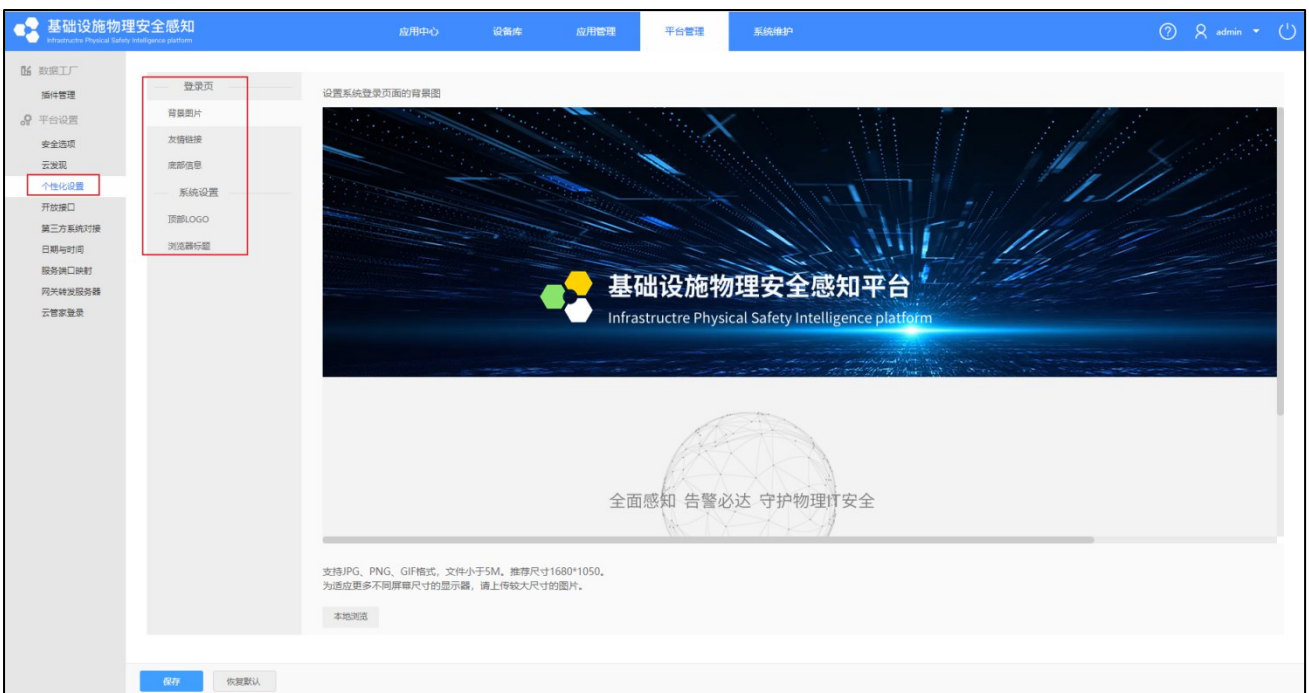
基础设施物理安全感知
Infrastructre Physical Safety Intelligence platform

应用中心 设备库 应用管理 平台管理 系统维护

admin

数据工厂
插件管理
平台设置
安全选项
云发现
个性化设置
开放接口
第三方系统对接
日期与时间
服务端口映射
网关转发服务器
云管家登录

登录页
背景图片
友情链接
底部信息
系统设置
顶部LOGO
浏览器标题

设置系统登录页面的背景图

基础设施物理安全感知平台
Infrastructre Physical Safety Intelligence platform

全面感知 告警必达 守护物理IT安全

支持JPG、PNG、GIF格式，文件小于5M。推荐尺寸1680*1050。
为适应更多不同屏幕尺寸的显示器，请上传较大尺寸的图片。

本地浏览

保存 恢复默认